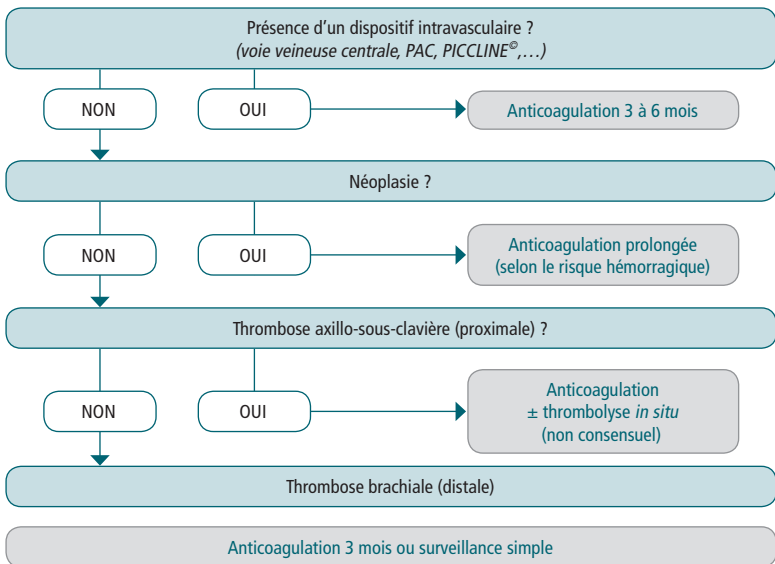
Présence d'un dispositif intravasculaire ?
(voie veineuse centrale, PAC, PICCLINE©,…)

NON

OUI

Anticoagulation 3 à 6 mois

Néoplasie ?

NON

OUI

Anticoagulation prolongée (selon le risque hémorragique)

Thrombose axillo-sous-clavière (proximale) ?

NON

OUI

Anticoagulation ± thrombolyse in situ (non consensuel)

Thrombose brachiale (distale)

Anticoagulation 3 mois ou surveillance simple